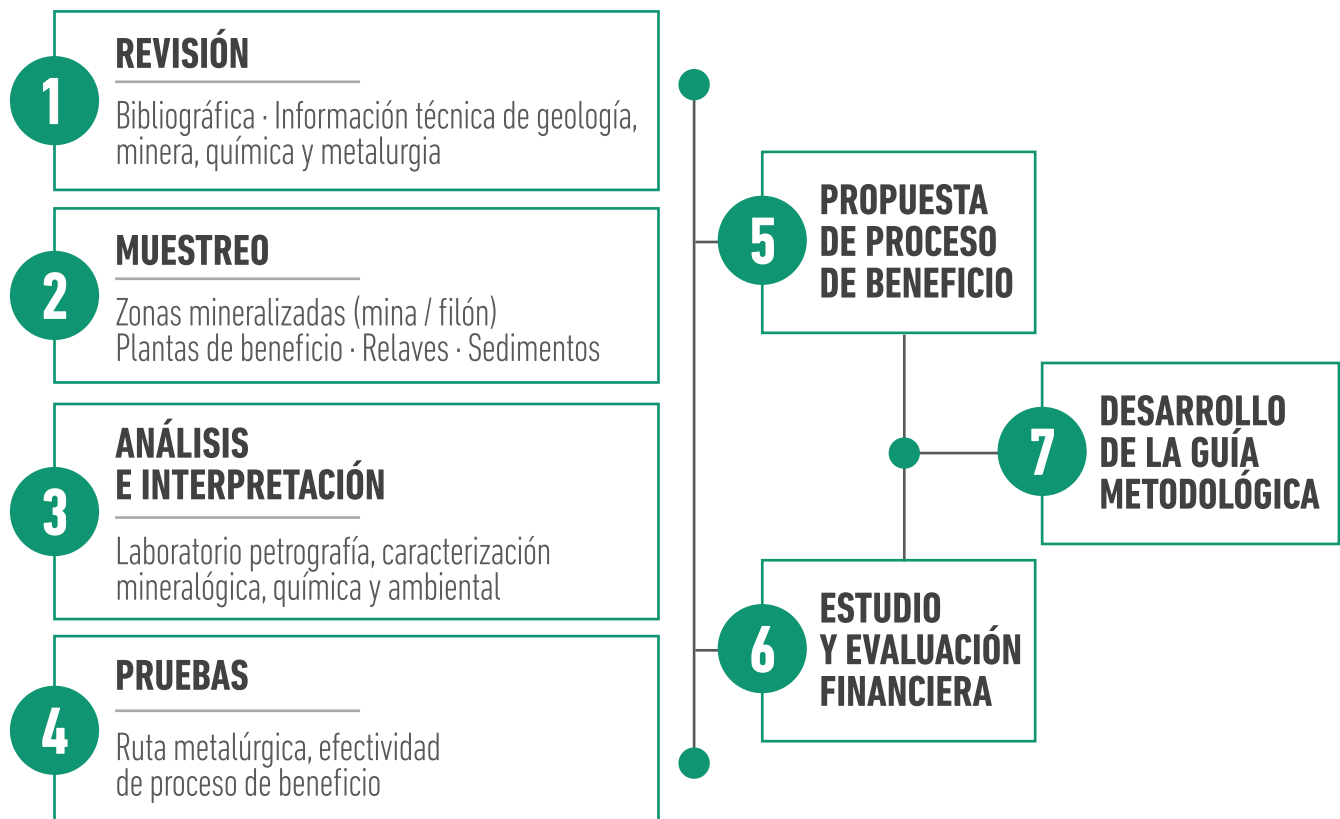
1
REVISIÓN
Bibliográfica · Información técnica de geología, minera, química y metalurgia

2
MUESTREO
Zonas mineralizadas (mina / filón)
Plantas de beneficio · Relaves · Sedimentos

3
ANÁLISIS E INTERPRETACIÓN
Laboratorio petrografía, caracterización mineralógica, química y ambiental

4
PRUEBAS
Ruta metalúrgica, efectividad de proceso de beneficio

5
PROPUESTA DE PROCESO DE BENEFICIO

7
DESARROLLO DE LA GUÍA METODOLÓGICA

6
ESTUDIO Y EVALUACIÓN FINANCIERA